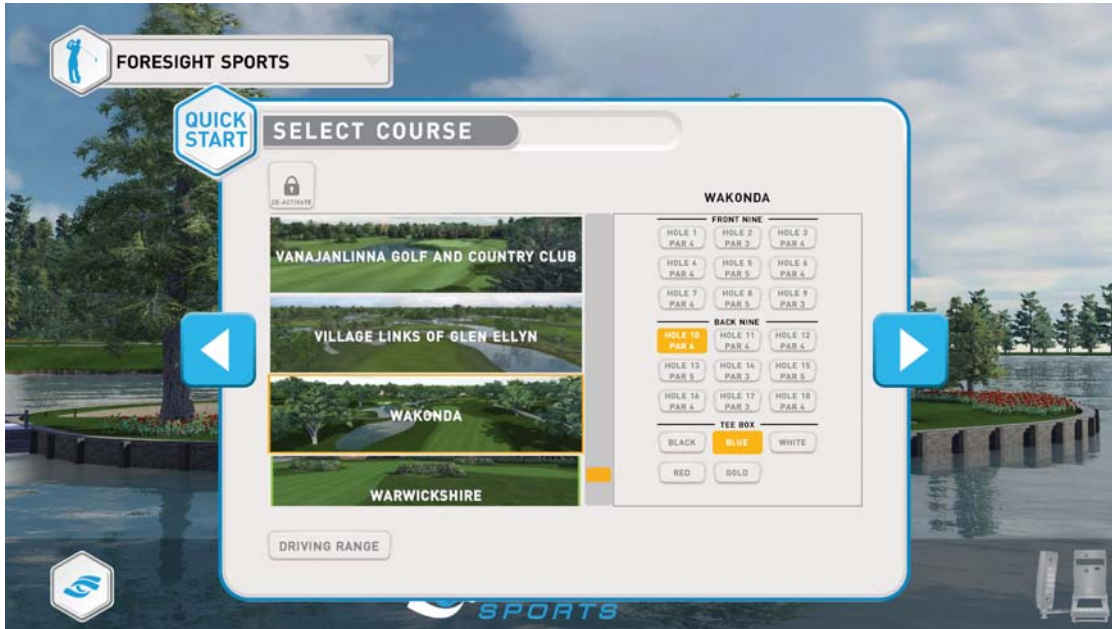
FORESIGHT SPORTS

QUICK START

SELECT COURSE

DE-ACTIVATE

VANAJANLINNA GOLF AND COUNTRY CLUB

VILLAGE LINKS OF GLEN ELLYN

WAKONDA

WARWICKSHIRE

DRIVING RANGE

WAKONDA

FRONT NINE

HOLE 1 PAR 4
HOLE 2 PAR 3
HOLE 3 PAR 4
HOLE 4 PAR 4
HOLE 5 PAR 5
HOLE 6 PAR 4
HOLE 7 PAR 4
HOLE 8 PAR 5
HOLE 9 PAR 3

BACK NINE

HOLE 10 PAR 4
HOLE 11 PAR 4
HOLE 12 PAR 4
HOLE 13 PAR 5
HOLE 14 PAR 3
HOLE 15 PAR 5
HOLE 16 PAR 4
HOLE 17 PAR 3
HOLE 18 PAR 4

TEE BOX

BLACK
BLUE
WHITE
RED
GOLD

SPORTS